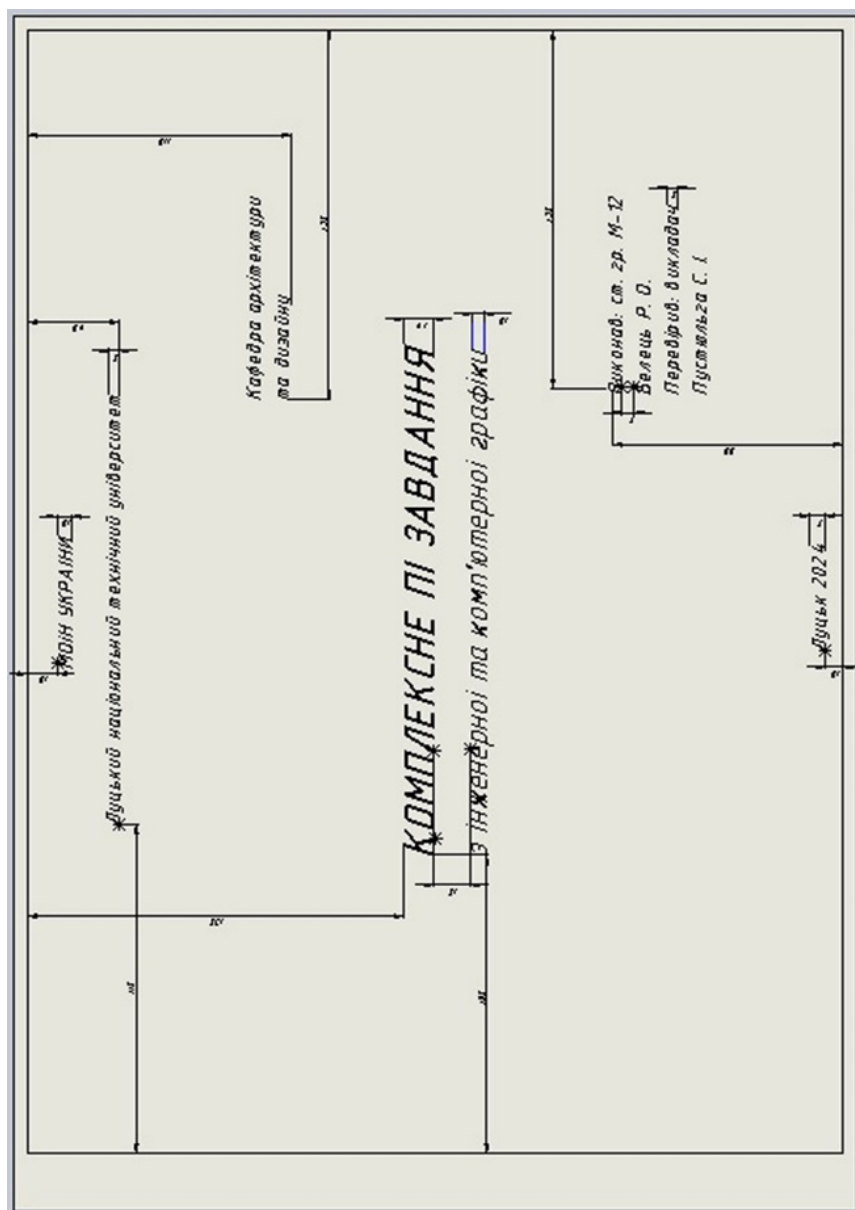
МОіН УКРАЇНИ

Луцький національний технічний університет

Кафедра архітектури та дизайну

КОМПЛЕКСНЕ ПІ ЗАВДАННЯ

з інженерної та комп'ютерної графіки

Виконав: ст. гр. М-12
Велець Р. О.
Перевірив: викладач
Пустюльга С. І

Луцьк 2024